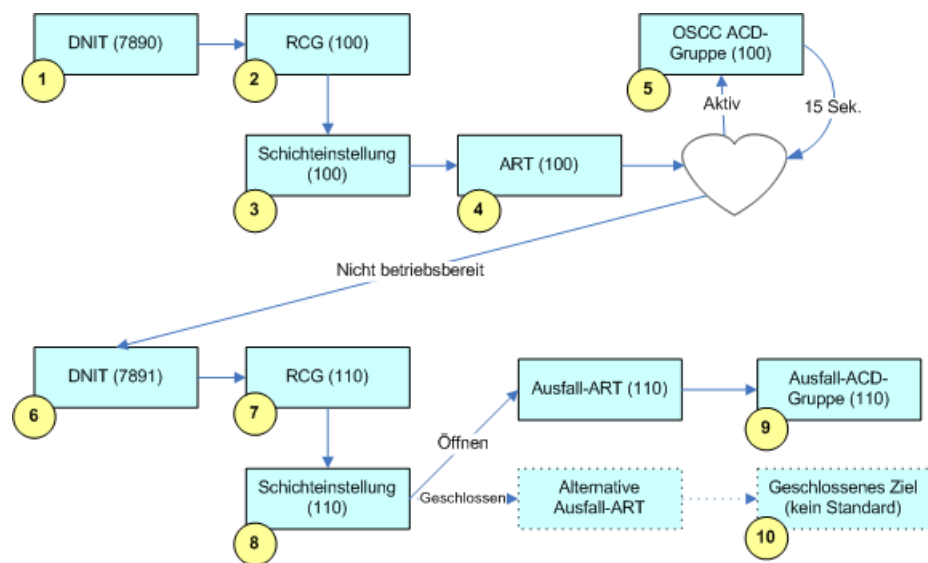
DNIT (7890)
1
RCG (100)
2
OSCC ACD-Gruppe (100)
5
Aktiv
15 Sek.
Schichteinstellung (100)
3
ART (100)
4
Nicht betriebsbereit
DNIT (7891)
6
RCG (110)
7
Ausfall-ART (110)
Ausfall-ACD-Gruppe (110)
9
Öffnen
Schichteinstellung (110)
8
Geschlossen
Alternative Ausfall-ART
Geschlossenes Ziel (kein Standard)
10